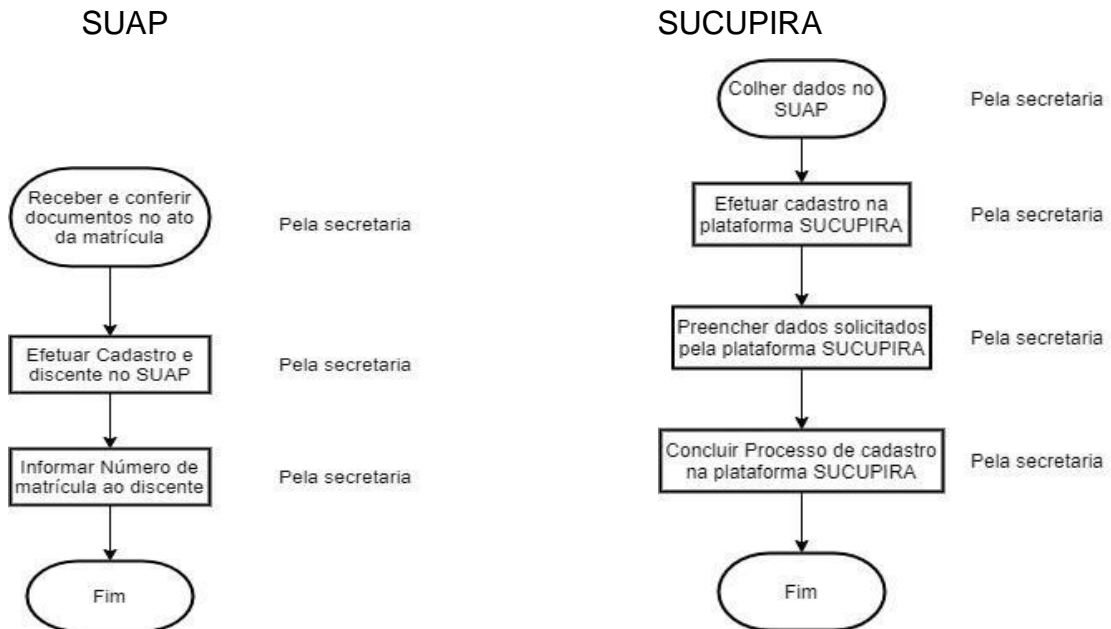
SUAP

Receber e conferir documentos no ato da matrícula

Pela secretaria

Efetuar Cadastro e discente no SUAP

Pela secretaria

Informar Número de matrícula ao discente

Pela secretaria

Fim

SUCUPIRA

Colher dados no SUAP

Pela secretaria

Efetuar cadastro na plataforma SUCUPIRA

Pela secretaria

Preencher dados solicitados pela plataforma SUCUPIRA

Pela secretaria

Concluir Processo de cadastro na plataforma SUCUPIRA

Pela secretaria

Fim